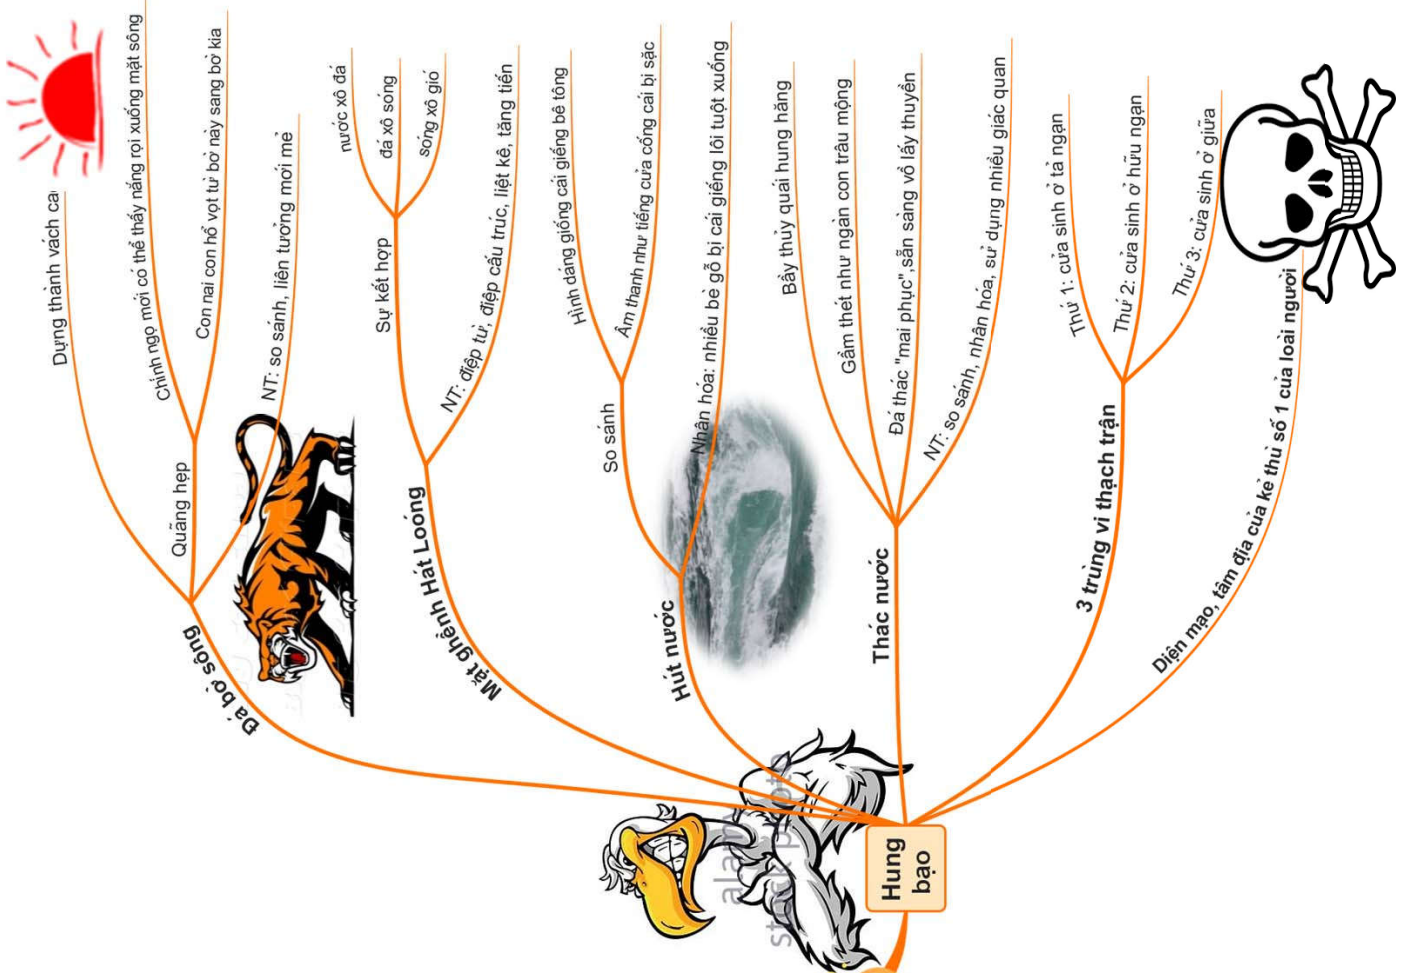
Hung bạo

Đá bờ sông

Quãng hẹp

Dựng thành vách ca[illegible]

Chỉnh ngọ mới có thể thấy nắng rọi xuống mặt sông

Con nai con hổ vọt từ bờ này sang bờ kia

NT: so sánh, liên tưởng mới mẻ

Mặt ghềnh Hát Loóng

Sự kết hợp

nước xô đá

đá xô sóng

sóng xô gió

NT: điệp từ, điệp cấu trúc, liệt kê, tăng tiến

Hút nước

So sánh

Hình dáng giống cái giếng bê tông

Âm thanh như tiếng cửa cống cái bị sặc

Nhân hóa: nhiều bè gỗ bị cái giếng lôi tuột xuống

Thác nước

Bầy thủy quái hung hăng

Gầm thét như ngàn con trâu mộng

Đá thác "mai phục", sẵn sàng vồ lấy thuyền

NT: so sánh, nhân hóa, sử dụng nhiều giác quan

3 trùng vi thạch trận

Thứ 1: cửa sinh ở tả ngạn

Thứ 2: cửa sinh ở hữu ngạn

Thứ 3: cửa sinh ở giữa

Diện mạo, tâm địa của kẻ thù số 1 của loài người

alamy stock photo